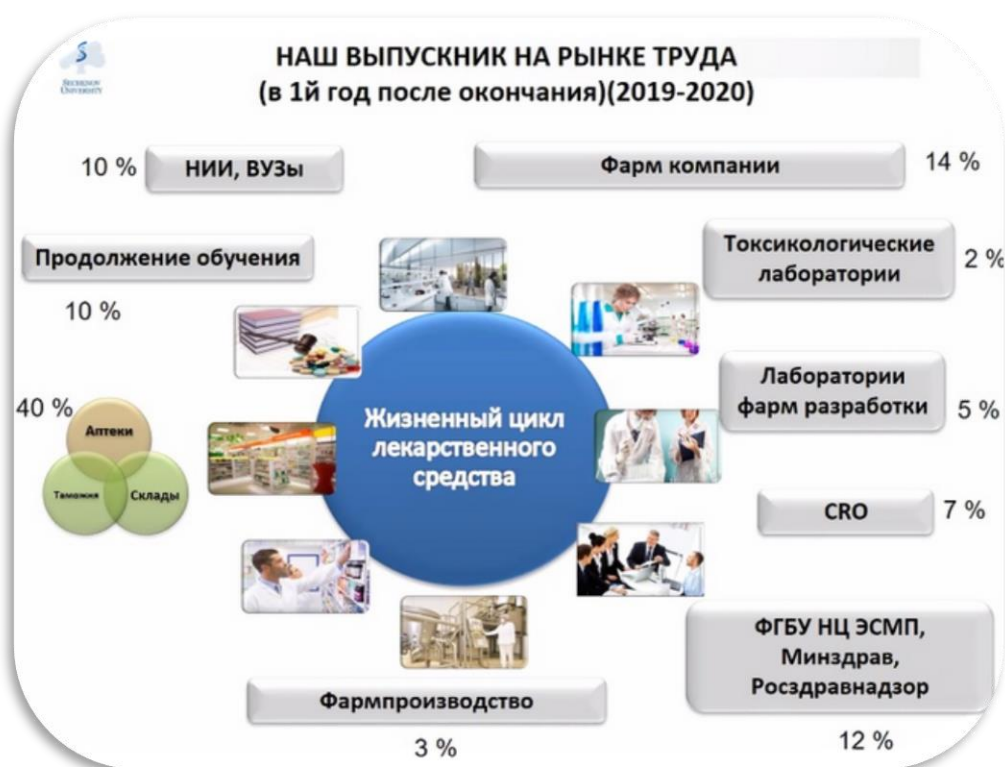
Sechenov University

НАШ ВЫПУСКНИК НА РЫНКЕ ТРУДА
(в 1й год после окончания)(2019-2020)

10 % НИИ, ВУЗы

Фарм компании 14 %

Продолжение обучения

10 %

Токсикологические лаборатории 2 %

Лаборатории фарм разработки 5 %

40 %

Аптеки

Таможня

Склады

Жизненный цикл лекарственного средства

CRO 7 %

ФГБУ НЦ ЭСМП, Минздрав, Росздравнадзор

Фармпроизводство

3 %

12 %